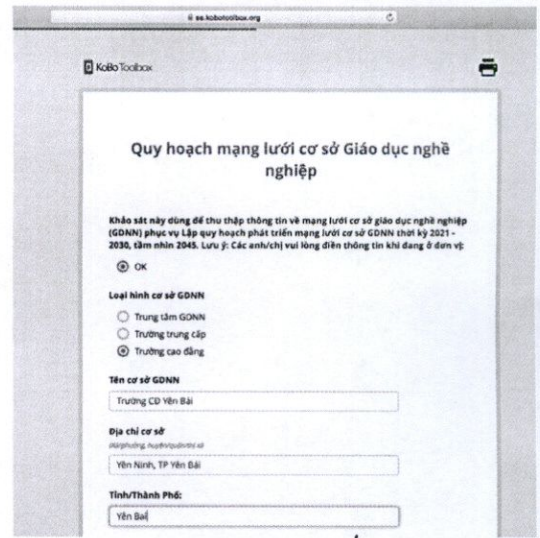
ee.kobotoolbox.org

KoBo Toolbox

Quy hoạch mạng lưới cơ sở Giáo dục nghề nghiệp

Khảo sát này dùng để thu thập thông tin về mạng lưới cơ sở giáo dục nghề nghiệp (GDNN) phục vụ Lập quy hoạch phát triển mạng lưới cơ sở GDNN thời kỳ 2021 - 2030, tầm nhìn 2045. Lưu ý: Các anh/chị vui lòng điền thông tin khi đang ở đơn vị:

OK

Loại hình cơ sở GDNN

Trung tâm GDNN
Trường trung cấp
Trường cao đẳng

Tên cơ sở GDNN

Trường CĐ Yên Bái

Địa chỉ cơ sở

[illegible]

Yên Ninh, TP Yên Bái

Tỉnh/Thành Phố:

Yên Bái